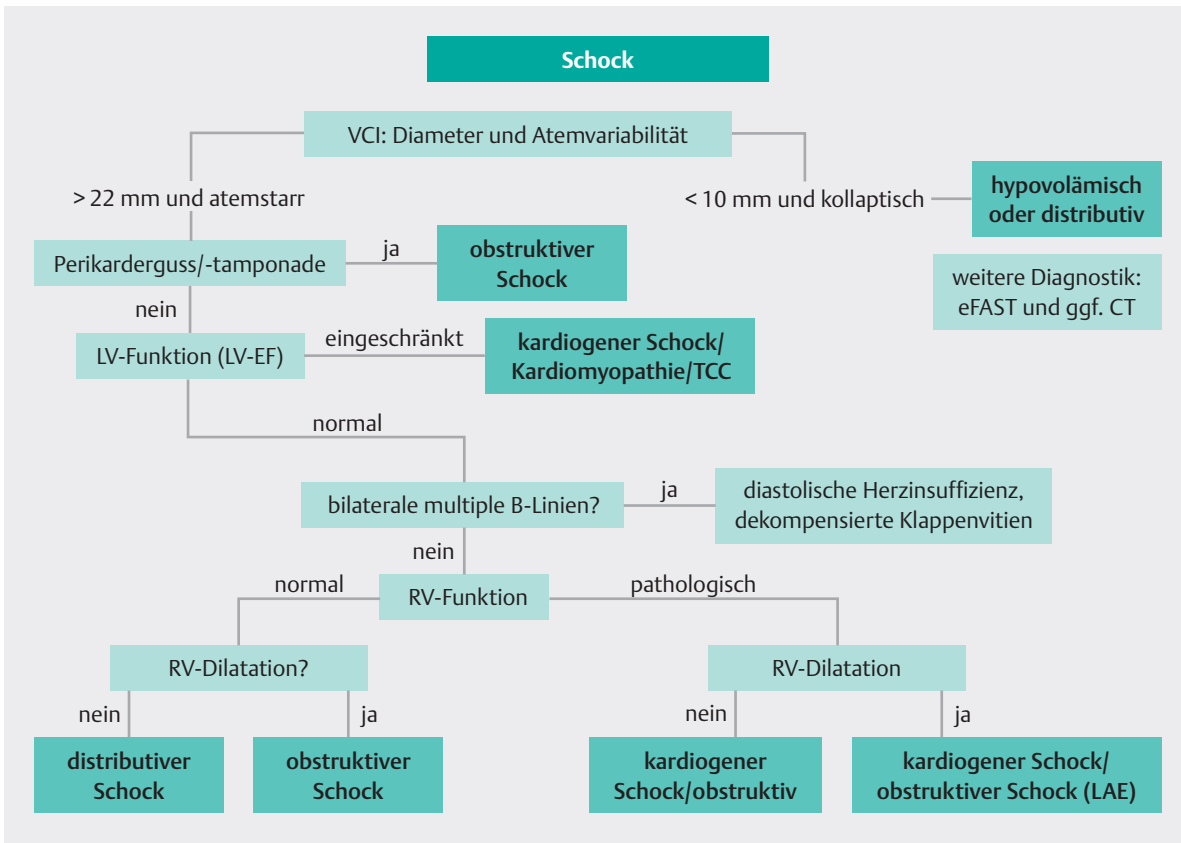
Schock

VCI: Diameter und Atemvariabilität

> 22 mm und atemstarr

< 10 mm und kollaptisch

hypovolämisch oder distributiv

weitere Diagnostik: eFAST und ggf. CT

Perikarderguss/-tamponade

ja

obstruktiver Schock

nein

LV-Funktion (LV-EF)

eingeschränkt

kardiogener Schock/ Kardiomyopathie/TCC

normal

bilaterale multiple B-Linien?

ja

diastolische Herzinsuffizienz, dekompensierte Klappenvitien

nein

normal

RV-Funktion

pathologisch

RV-Dilatation?

RV-Dilatation

nein

ja

nein

ja

distributiver Schock

obstruktiver Schock

kardiogener Schock/obstruktiv

kardiogener Schock/ obstruktiver Schock (LAE)